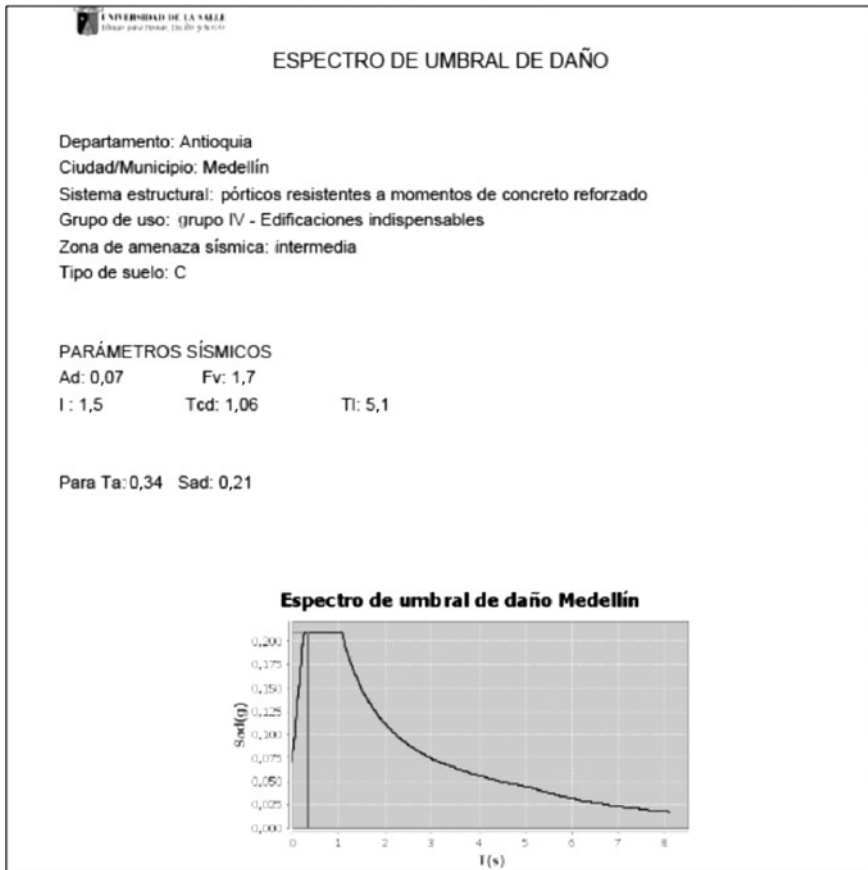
UNIVERSIDAD DE LA SALLE
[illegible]

ESPECTRO DE UMBRAL DE DAÑO

Departamento: Antioquia
Ciudad/Municipio: Medellín
Sistema estructural: pórticos resistentes a momentos de concreto reforzado
Grupo de uso: grupo IV - Edificaciones indispensables
Zona de amenaza sísmica: intermedia
Tipo de suelo: C

PARÁMETROS SÍSMICOS
Ad: 0,07 Fv: 1,7
I : 1,5 Tcd: 1,06 Tl: 5,1

Para Ta: 0,34 Sad: 0,21

Espectro de umbral de daño Medellín

0,200
0,175
0,150
0,125
0,100
0,075
0,050
0,025
0,000

Sad(g)

0 1 2 3 4 5 6 7 8
T(s)